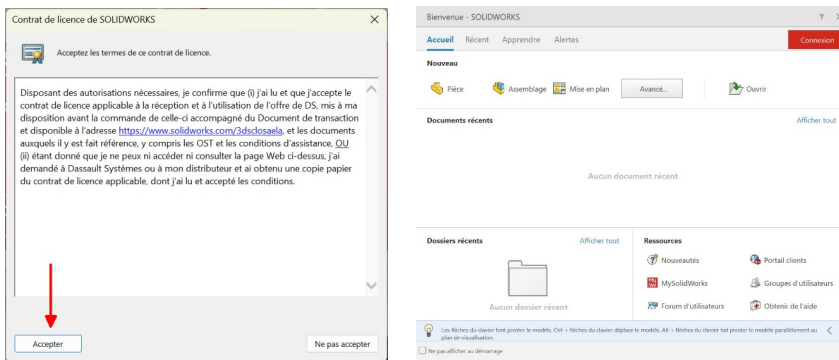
Contrat de licence de SOLIDWORKS

Acceptez les termes de ce contrat de licence.

Disposant des autorisations nécessaires, je confirme que (i) j'ai lu et que j'accepte le contrat de licence applicable à la réception et à l'utilisation de l'offre de DS, mis à ma disposition avant la commande de celle-ci accompagné du Document de transaction et disponible à l'adresse https://www.solidworks.com/3dsclosaela, et les documents auxquels il y est fait référence, y compris les OST et les conditions d'assistance, OU (ii) étant donné que je ne peux ni accéder ni consulter la page Web ci-dessus, j'ai demandé à Dassault Systèmes ou à mon distributeur et ai obtenu une copie papier du contrat de licence applicable, dont j'ai lu et accepté les conditions.

Accepter

Ne pas accepter

Bienvenue - SOLIDWORKS

Accueil Récent Apprendre Alertes

Connexion

Nouveau

Pièce Assemblage Mise en plan Avancé... Ouvrir

Documents récents

Afficher tout

Aucun document récent

Dossiers récents

Afficher tout

Aucun dossier récent

Ressources

Nouveautés

Portail clients

MySolidWorks

Groupes d'utilisateurs

Forum d'utilisateurs

Obtenir de l'aide

Les flèches du clavier font pivoter le modèle. Ctrl + flèches du clavier déplace le modèle. Alt + flèches du clavier fait pivoter le modèle parallèlement au plan de visualisation.

Ne pas afficher au démarrage